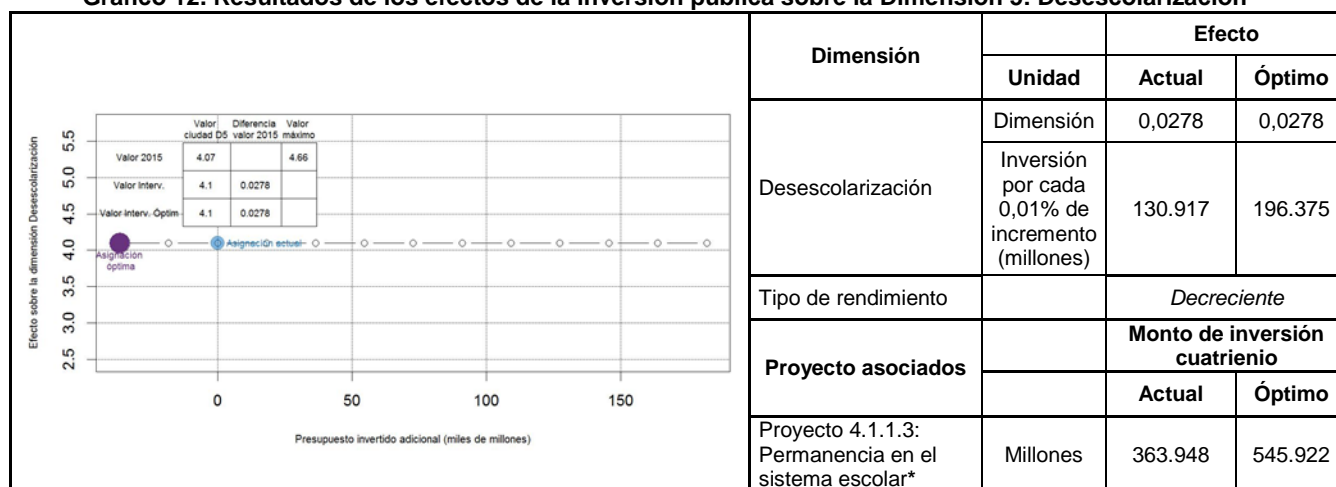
Gráfico 12. Resultados de los efectos de la inversión pública sobre la Dimensión 5: Desescolarización

| | Valor ciudad D5 | Diferencia valor 2015 | Valor máximo |
|---|---|---|---|
| Valor 2015 | 4.07 | | 4.66 |
| Valor Interv. | 4.1 | 0.0278 | |
| Valor Interv. Óptim | 4.1 | 0.0278 | |

Asignación óptima

Asignación actual

Efecto sobre la dimensión Desescolarización

5.5
5.0
4.5
4.0
3.5
3.0
2.5

0
50
100
150

Presupuesto invertido adicional (miles de millones)

| Dimensión | | Efecto | |
|---|---|---|---|
| | Unidad | Actual | Óptimo |
| Desescolarización | Dimensión | 0,0278 | 0,0278 |
| | Inversión por cada 0,01% de incremento (millones) | 130.917 | 196.375 |
| Tipo de rendimiento | | Decreciente | |
| Proyecto asociados | | Monto de inversión cuatrienio | |
| | | Actual | Óptimo |
| Proyecto 4.1.1.3: Permanencia en el sistema escolar* | Millones | 363.948 | 545.922 |